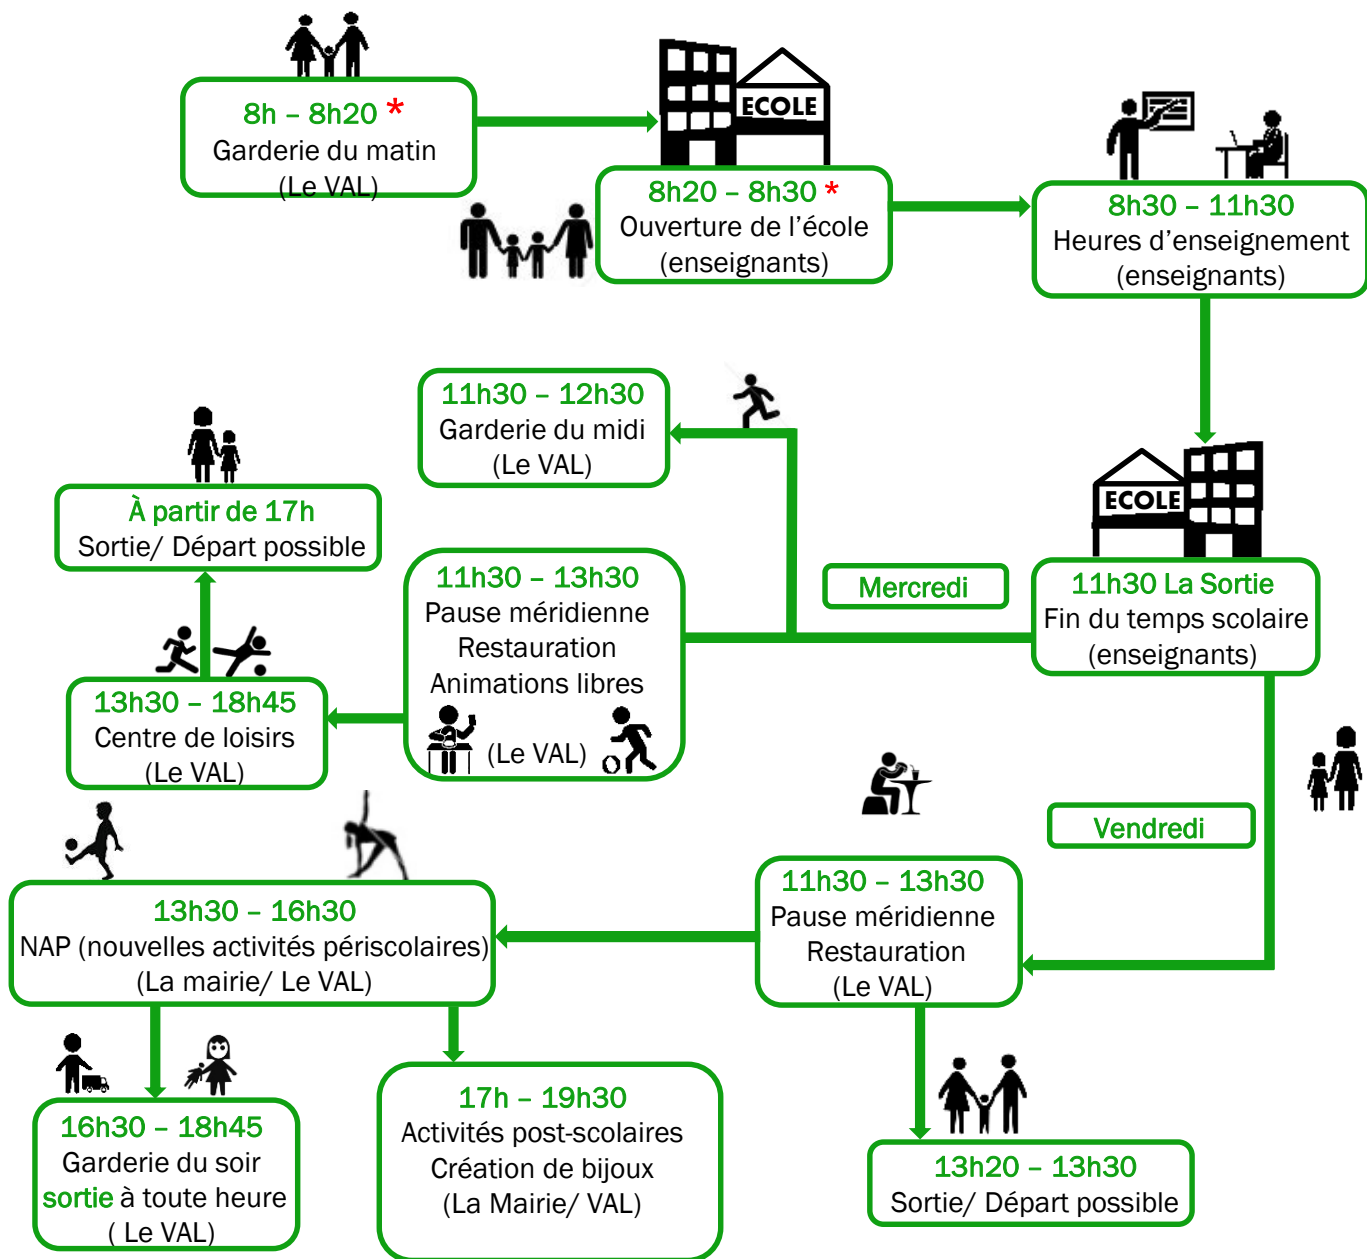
8h – 8h20 *
Garderie du matin
(Le VAL)

ECOLE

8h20 – 8h30 *
Ouverture de l'école
(enseignants)

8h30 – 11h30
Heures d'enseignement
(enseignants)

ECOLE

11h30 La Sortie
Fin du temps scolaire
(enseignants)

Mercredi

11h30 – 12h30
Garderie du midi
(Le VAL)

11h30 – 13h30
Pause méridienne
Restauration
Animations libres
(Le VAL)

À partir de 17h
Sortie/ Départ possible

13h30 – 18h45
Centre de loisirs
(Le VAL)

Vendredi

11h30 – 13h30
Pause méridienne
Restauration
(Le VAL)

13h30 – 16h30
NAP (nouvelles activités périscolaires)
(La mairie/ Le VAL)

16h30 – 18h45
Garderie du soir
sortie à toute heure
( Le VAL)

17h – 19h30
Activités post-scolaires
Création de bijoux
(La Mairie/ VAL)

13h20 – 13h30
Sortie/ Départ possible